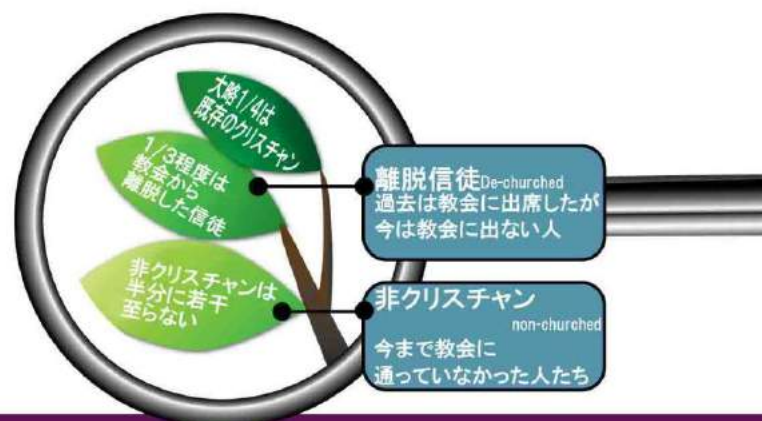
大略1/4は既存のクリスチャン

1/3程度は教会から離脱した信徒

非クリスチャンは半分に若干至らない

離脱信徒De-churched
過去は教会に出席したが今は教会に出ない人

非クリスチャン
non-churched
今まで教会に通っていなかった人たち